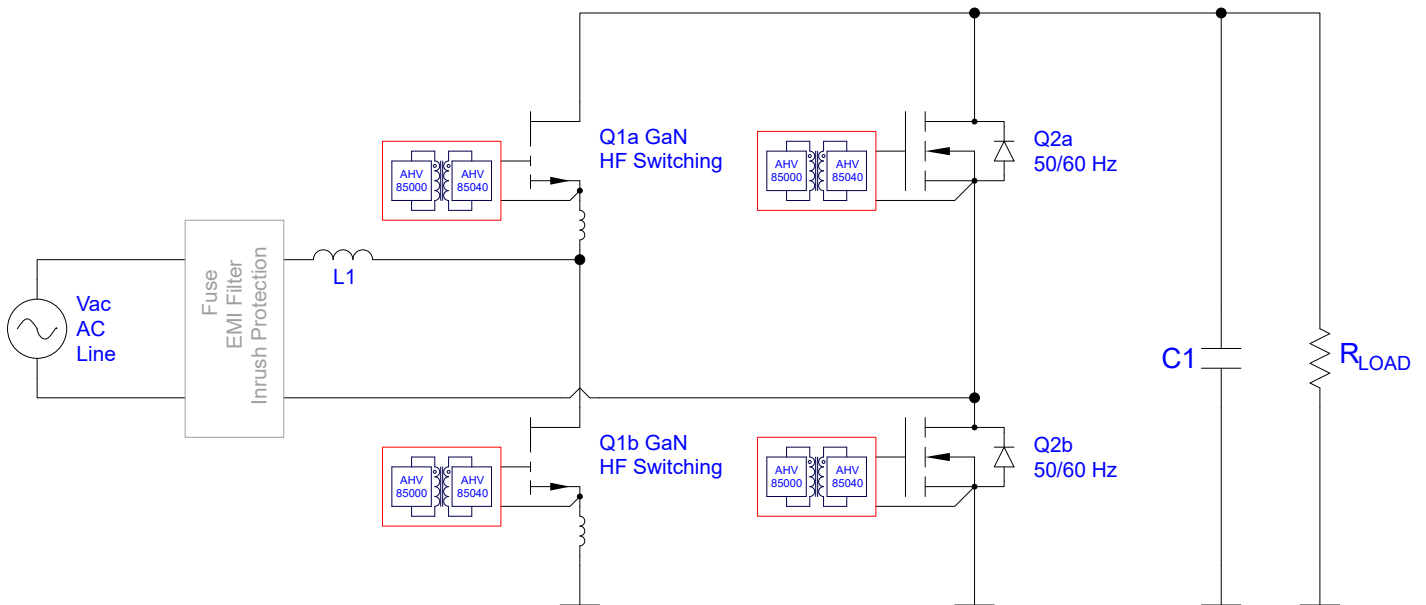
AHV 85000
AHV 85040
Q1a GaN
HF Switching

AHV 85000
AHV 85040
Q2a
50/60 Hz

Fuse
EMI Filter
Inrush Protection

L1

Vac
AC
Line

C1

$R_{LOAD}$

AHV 85000
AHV 85040
Q1b GaN
HF Switching

AHV 85000
AHV 85040
Q2b
50/60 Hz